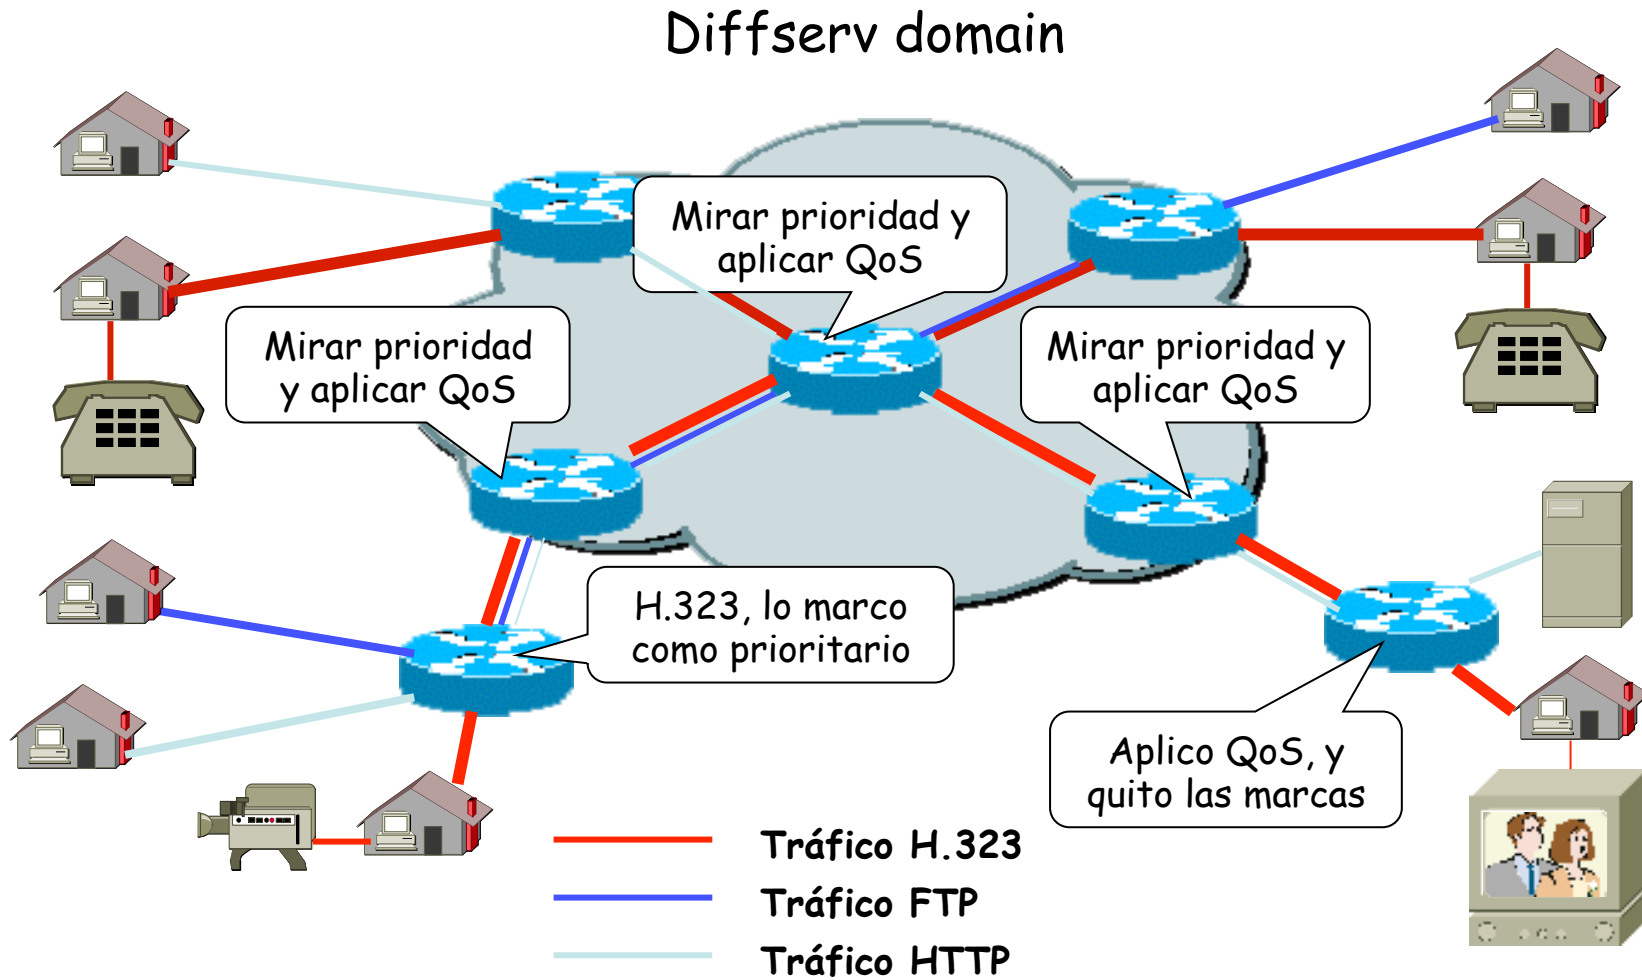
Diffserv domain

Mirar prioridad y aplicar QoS

Mirar prioridad y aplicar QoS

Mirar prioridad y aplicar QoS

H.323, lo marco como prioritario

Aplico QoS, y quito las marcas

Tráfico H.323
Tráfico FTP
Tráfico HTTP